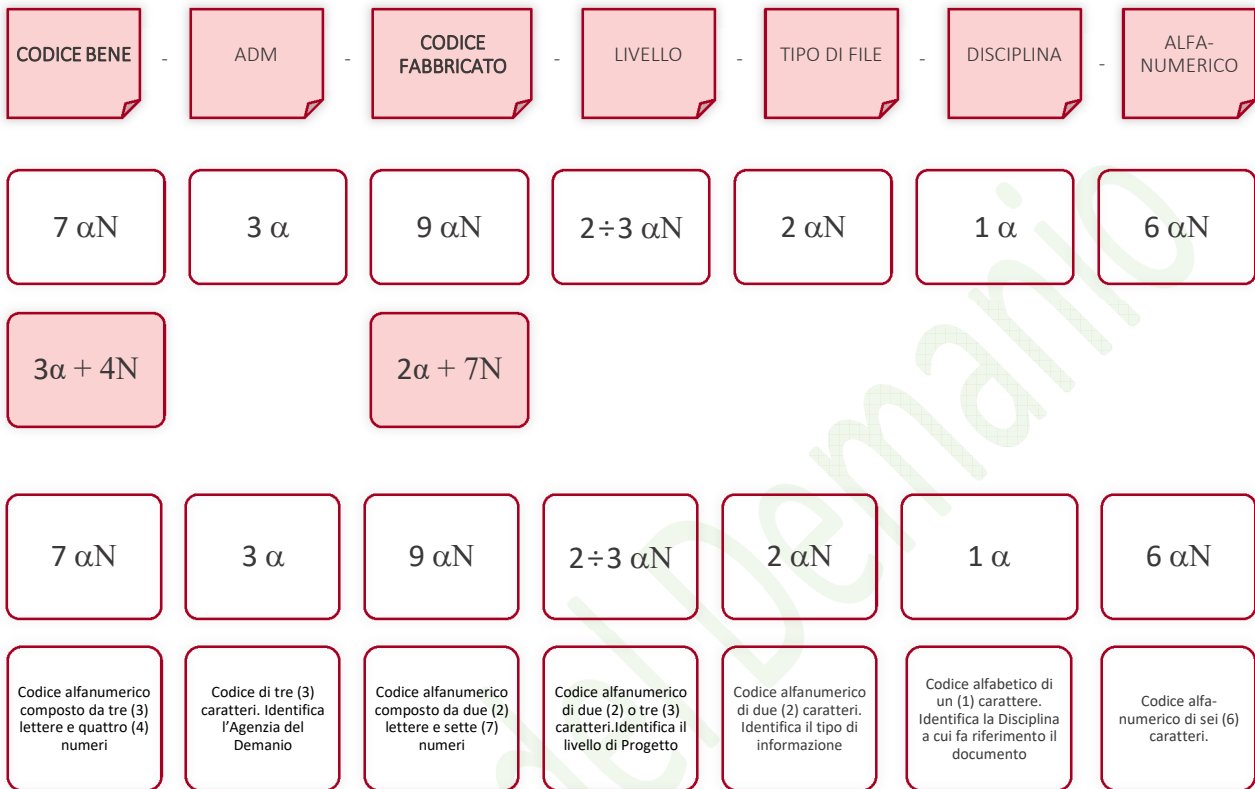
CODICE BENE - ADM - CODICE FABBRICATO - LIVELLO - TIPO DI FILE - DISCIPLINA - ALFA-NUMERICO

7 $\alpha$N

3 $\alpha$

9 $\alpha$N

2÷3 $\alpha$N

2 $\alpha$N

1 $\alpha$

6 $\alpha$N

3$\alpha$ + 4N

2$\alpha$ + 7N

7 $\alpha$N

3 $\alpha$

9 $\alpha$N

2÷3 $\alpha$N

2 $\alpha$N

1 $\alpha$

6 $\alpha$N

Codice alfanumerico composto da tre (3) lettere e quattro (4) numeri

Codice di tre (3) caratteri. Identifica l'Agenzia del Demanio

Codice alfanumerico composto da due (2) lettere e sette (7) numeri

Codice alfanumerico di due (2) o tre (3) caratteri.Identifica il livello di Progetto

Codice alfanumerico di due (2) caratteri. Identifica il tipo di informazione

Codice alfabetico di un (1) carattere. Identifica la Disciplina a cui fa riferimento il documento

Codice alfa-numerico di sei (6) caratteri.